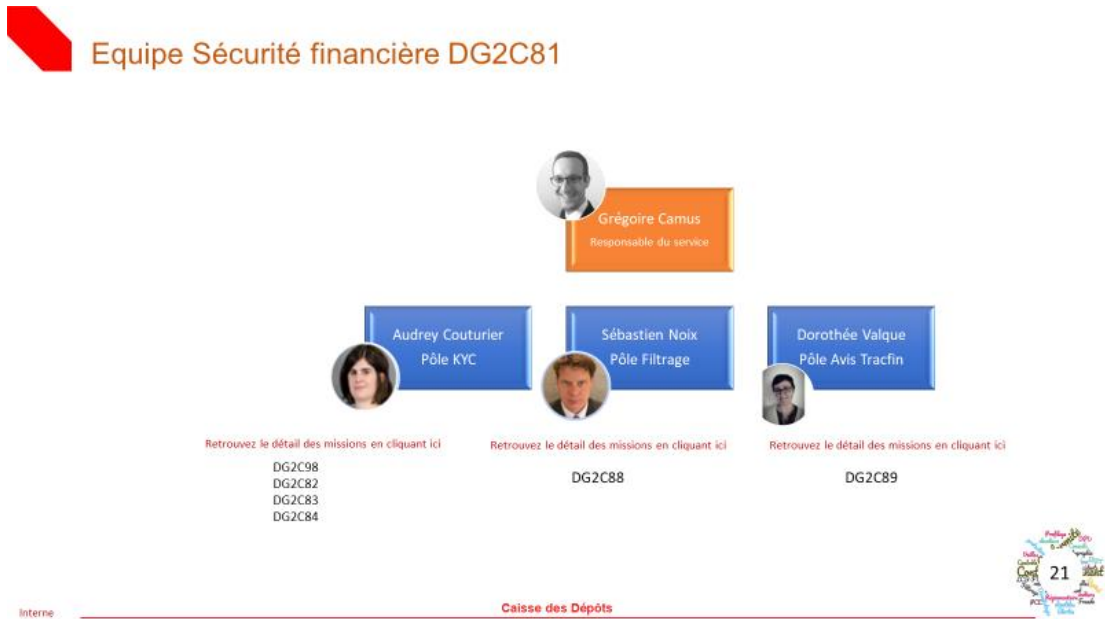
Equipe Sécurité financière DG2C81

Grégoire Camus
Responsable du service

Audrey Couturier
Pôle KYC

Sébastien Noix
Pôle Filtrage

Dorothée Valque
Pôle Avis Tracfin

Retrouvez le détail des missions en cliquant ici

DG2C98
DG2C82
DG2C83
DG2C84

Retrouvez le détail des missions en cliquant ici

DG2C88

Retrouvez le détail des missions en cliquant ici

DG2C89

21

Interne

Caisse des Dépôts